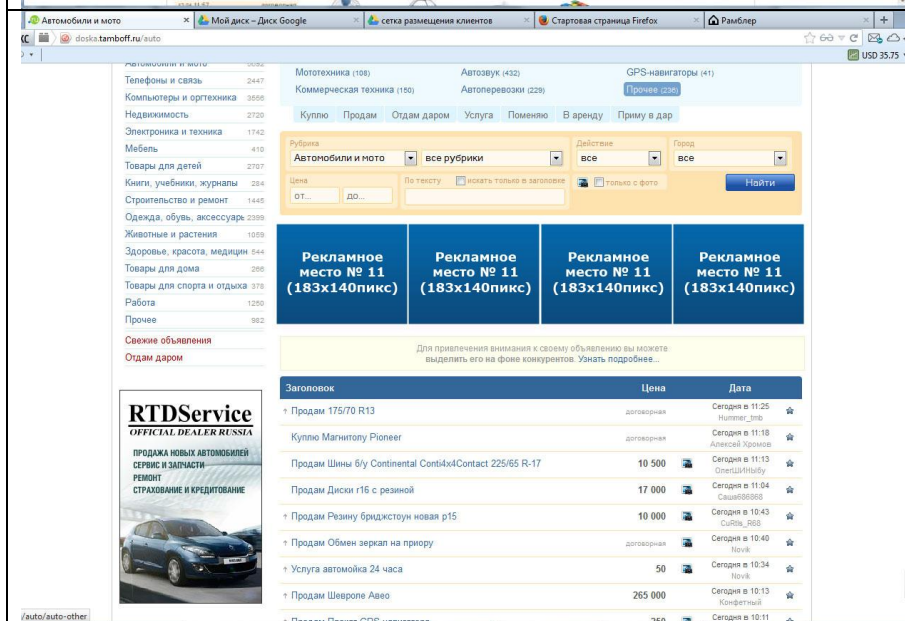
Автомобили и мото × Мой диск – Диск Google × сетка размещения клиентов × Стартовая страница Firefox × Рамблер × +

doska.tamboff.ru/auto

USD 35.75

Автомобили и мото 3692
Телефоны и связь 2447
Компьютеры и оргтехника 3556
Недвижимость 2720
Электроника и техника 1742
Мебель 410
Товары для детей 2707
Книги, учебники, журналы 284
Строительство и ремонт 1445
Одежда, обувь, аксессуары 2399
Животные и растения 1059
Здоровье, красота, медицин 544
Товары для дома 266
Товары для спорта и отдыха 378
Работа 1250
Прочее 982

Свежие объявления
Отдам даром

RTDService
OFFICIAL DEALER RUSSIA
ПРОДАЖА НОВЫХ АВТОМОБИЛЕЙ
СЕРВИС И ЗАПЧАСТИ
РЕМОНТ
СТРАХОВАНИЕ И КРЕДИТОВАНИЕ

Мототехника (108) Автозвук (432) GPS-навигаторы (41)
Коммерческая техника (150) Автоперевозки (229) Прочее (236)

Куплю Продам Отдам даром Услуга Поменяю В аренду Приму в дар

Рубрика
Автомобили и мото
все рубрики
Действие
все
Город
все
Цена
от... до...
По тексту
искать только в заголовке
только с фото
Найти

Рекламное место № 11 (183x140пикс)
Рекламное место № 11 (183x140пикс)
Рекламное место № 11 (183x140пикс)
Рекламное место № 11 (183x140пикс)

Для привлечения внимания к своему объявлению вы можете выделить его на фоне конкурентов. Узнать подробнее...

| Заголовок | Цена | Дата |
|---|---|---|
| Продам 175/70 R13 | договорная | Сегодня в 11:25 Hummer_tmb |
| Куплю Магнитолу Pioneer | договорная | Сегодня в 11:18 Алексей Хромов |
| Продам Шины б/у Continental Conti4x4Contact 225/65 R-17 | 10 500 | Сегодня в 11:13 ОлегШИНЫбу |
| Продам Диски r16 с резиной | 17 000 | Сегодня в 11:04 Саша686868 |
| Продам Резину бриджстоун новая p15 | 10 000 | Сегодня в 10:43 CuRtis_R68 |
| Продам Обмен зеркал на приору | договорная | Сегодня в 10:40 Novik |
| Услуга автомойка 24 часа | 50 | Сегодня в 10:34 Novik |
| Продам Шевроле Авео | 265 000 | Сегодня в 10:13 Конфетный |
| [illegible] | 250 | Сегодня в 10:11 |

/auto/auto-other